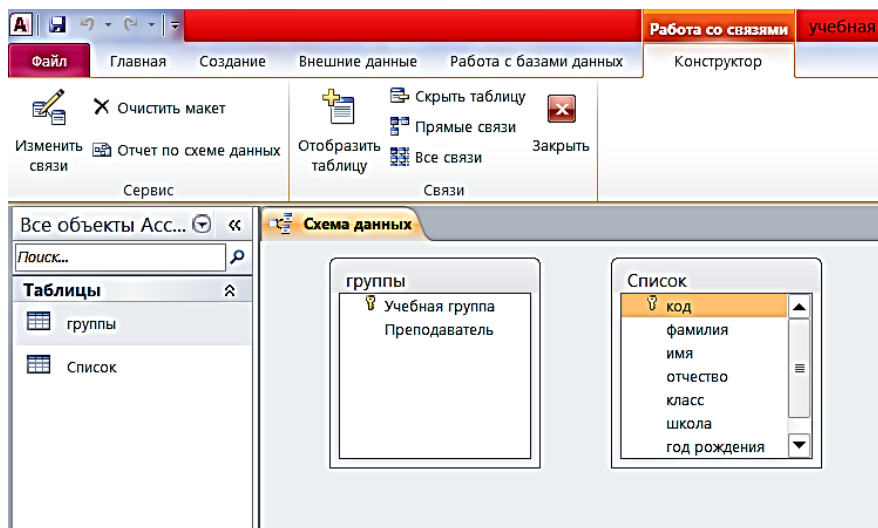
Работа со связями учебная

Файл Главная Создание Внешние данные Работа с базами данных Конструктор

Изменить связи
Очистить макет
Отчет по схеме данных
Сервис

Отобразить таблицу
Скрыть таблицу
Прямые связи
Все связи
Закрыть
Связи

Все объекты Acc... «
Поиск...
Таблицы
группы
Список

Схема данных

группы
Учебная группа
Преподаватель

Список
код
фамилия
имя
отчество
класс
школа
год рождения